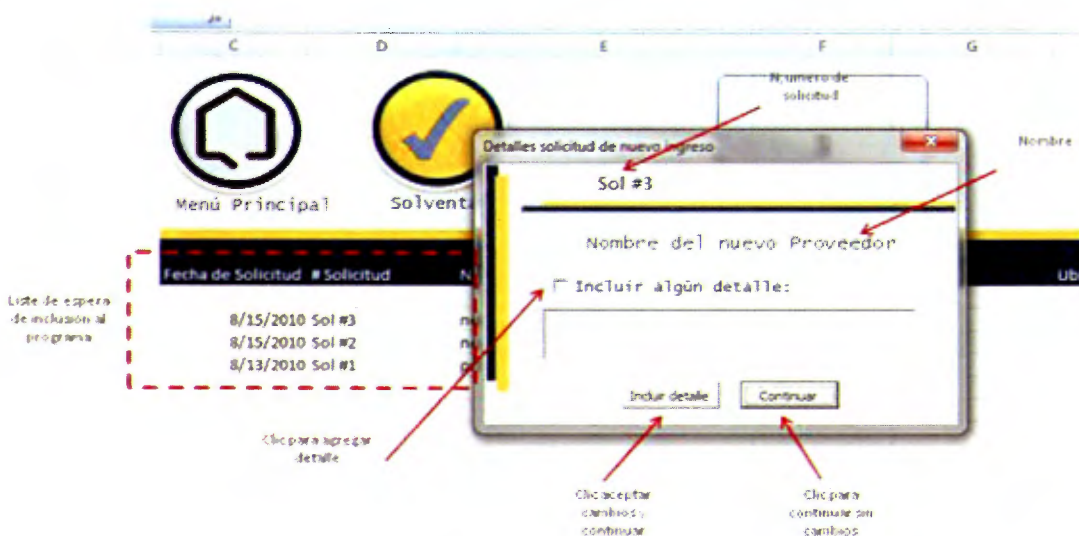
C D E F G

Numero de solicitud

Nombre

Menú Principal

Solventa

Detalles solicitud de nuevo ingreso

Sol #3

Nombre del nuevo Proveedor

Incluir algún detalle:

Incluir detalle

Continuar

Fecha de Solicitud # Solicitud N

Ub

Lista de espera de inclusión al programa

8/15/2010 Sol #3 n
8/15/2010 Sol #2 n
8/13/2010 Sol #1

Clic para agregar detalle

Clic aceptar cambios y continuar

Clic para continuar sin cambios